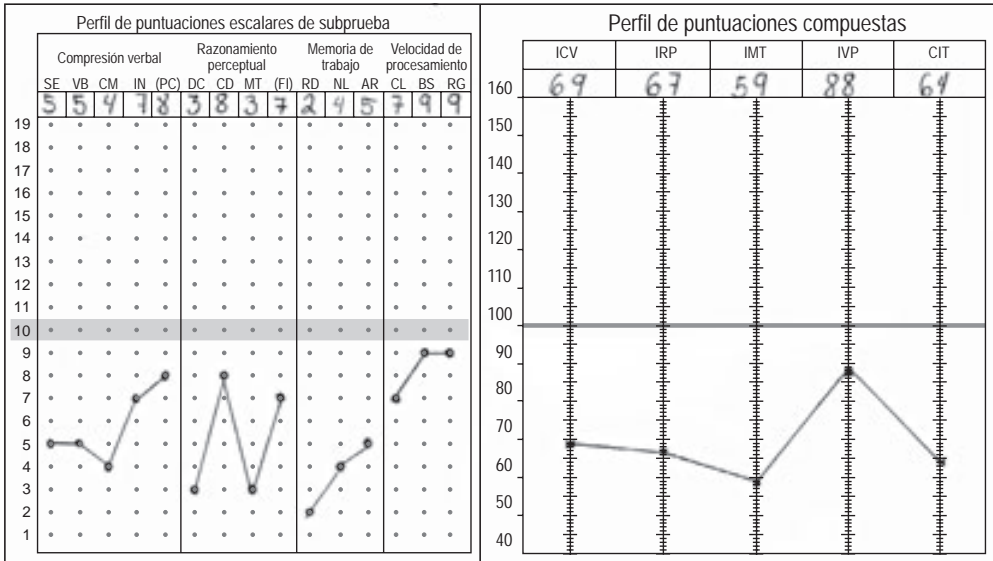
Perfil de puntuaciones escalares de subprueba

Compresión verbal | Razonamiento perceptual | Memoria de trabajo | Velocidad de procesamiento

| SE | VB | CM | IN | (PC) | DC | CD | MT | (FI) | RD | NL | AR | CL | BS | RG |
|---|---|---|---|---|---|---|---|---|---|---|---|---|---|---|
| 5 | 5 | 4 | 7 | 8 | 3 | 8 | 3 | 7 | 2 | 4 | 5 | 7 | 9 | 9 |

19
18
17
16
15
14
13
12
11
10
9
8
7
6
5
4
3
2
1

Perfil de puntuaciones compuestas

| ICV | IRP | IMT | IVP | CIT |
|---|---|---|---|---|
| 69 | 67 | 59 | 88 | 64 |

160
150
140
130
120
110
100
90
80
70
60
50
40